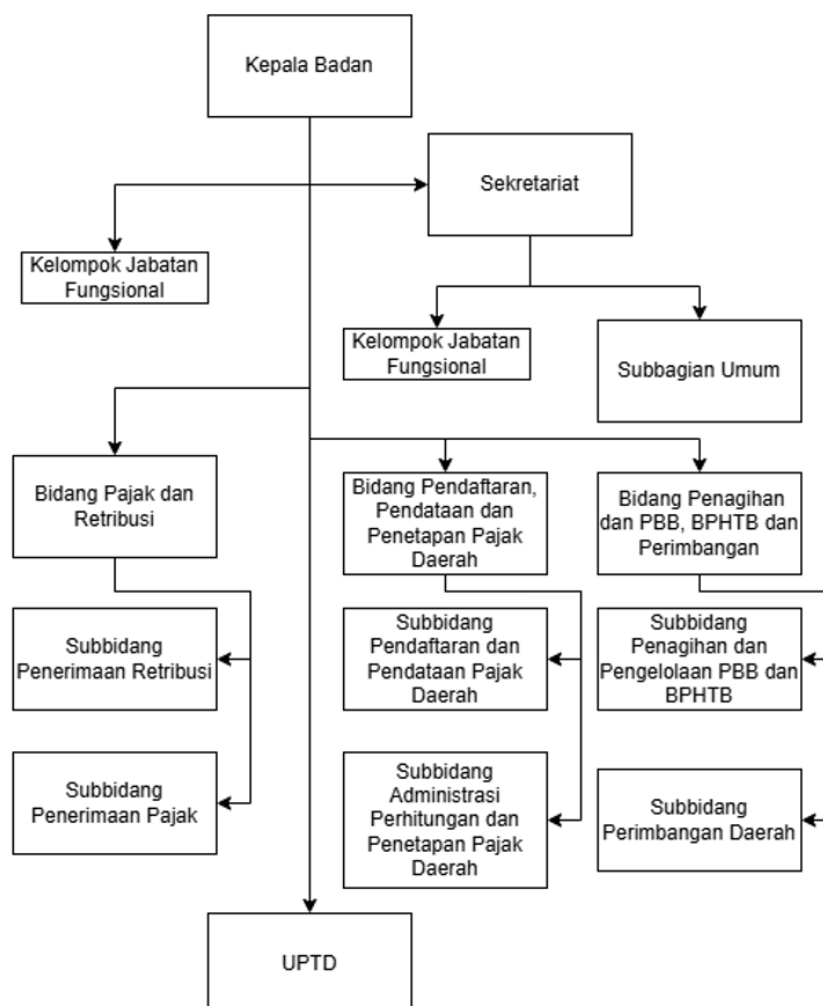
Kepala Badan

Sekretariat

Kelompok Jabatan Fungsional

Kelompok Jabatan Fungsional

Subbagian Umum

Bidang Pajak dan Retribusi

Bidang Pendaftaran, Pendataan dan Penetapan Pajak Daerah

Bidang Penagihan dan PBB, BPHTB dan Perimbangan

Subbidang Penerimaan Retribusi

Subbidang Pendaftaran dan Pendataan Pajak Daerah

Subbidang Penagihan dan Pengelolaan PBB dan BPHTB

Subbidang Penerimaan Pajak

Subbidang Administrasi Perhitungan dan Penetapan Pajak Daerah

Subbidang Perimbangan Daerah

UPTD